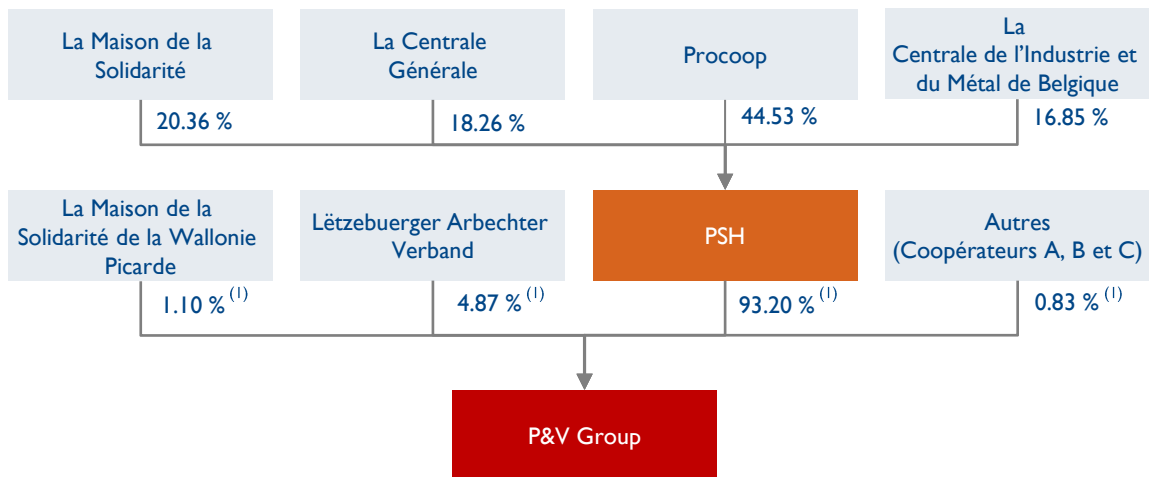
La Maison de la Solidarité

20.36 %

La Centrale Générale

18.26 %

Procoop

44.53 %

La Centrale de l’Industrie et du Métal de Belgique

16.85 %

La Maison de la Solidarité de la Wallonie Picarde

1.10 % $^{(1)}$

Lëtzebuerger Arbechter Verband

4.87 % $^{(1)}$

PSH

93.20 % $^{(1)}$

Autres (Coopérateurs A, B et C)

0.83 % $^{(1)}$

P&V Group